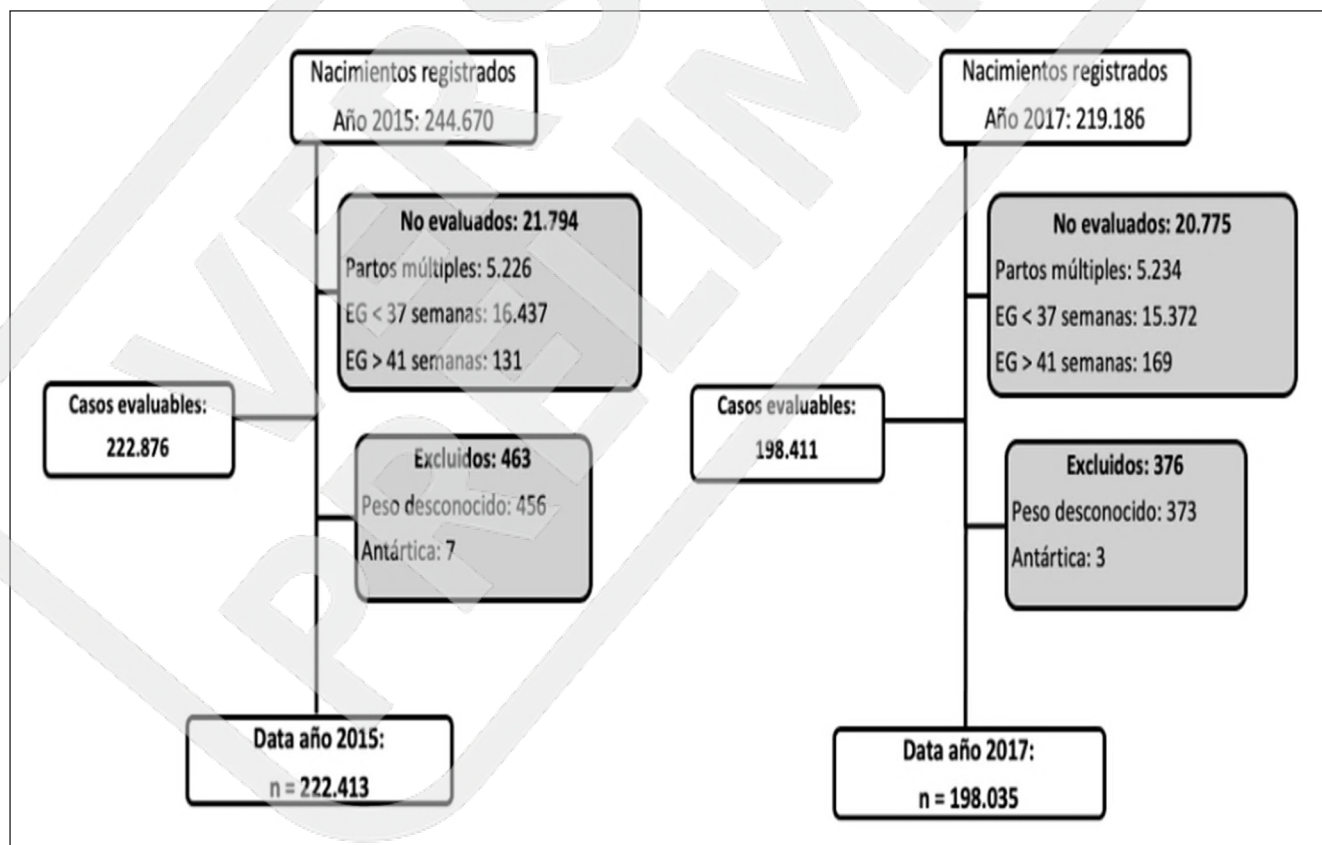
Nacimientos registrados
Año 2015: 244.670

No evaluados: 21.794
Partos múltiples: 5.226
EG < 37 semanas: 16.437
EG > 41 semanas: 131

Casos evaluables:
222.876

Excluidos: 463
Peso desconocido: 456
Antártica: 7

Data año 2015:
n = 222.413

Nacimientos registrados
Año 2017: 219.186

No evaluados: 20.775
Partos múltiples: 5.234
EG < 37 semanas: 15.372
EG > 41 semanas: 169

Casos evaluables:
198.411

Excluidos: 376
Peso desconocido: 373
Antártica: 3

Data año 2017:
n = 198.035